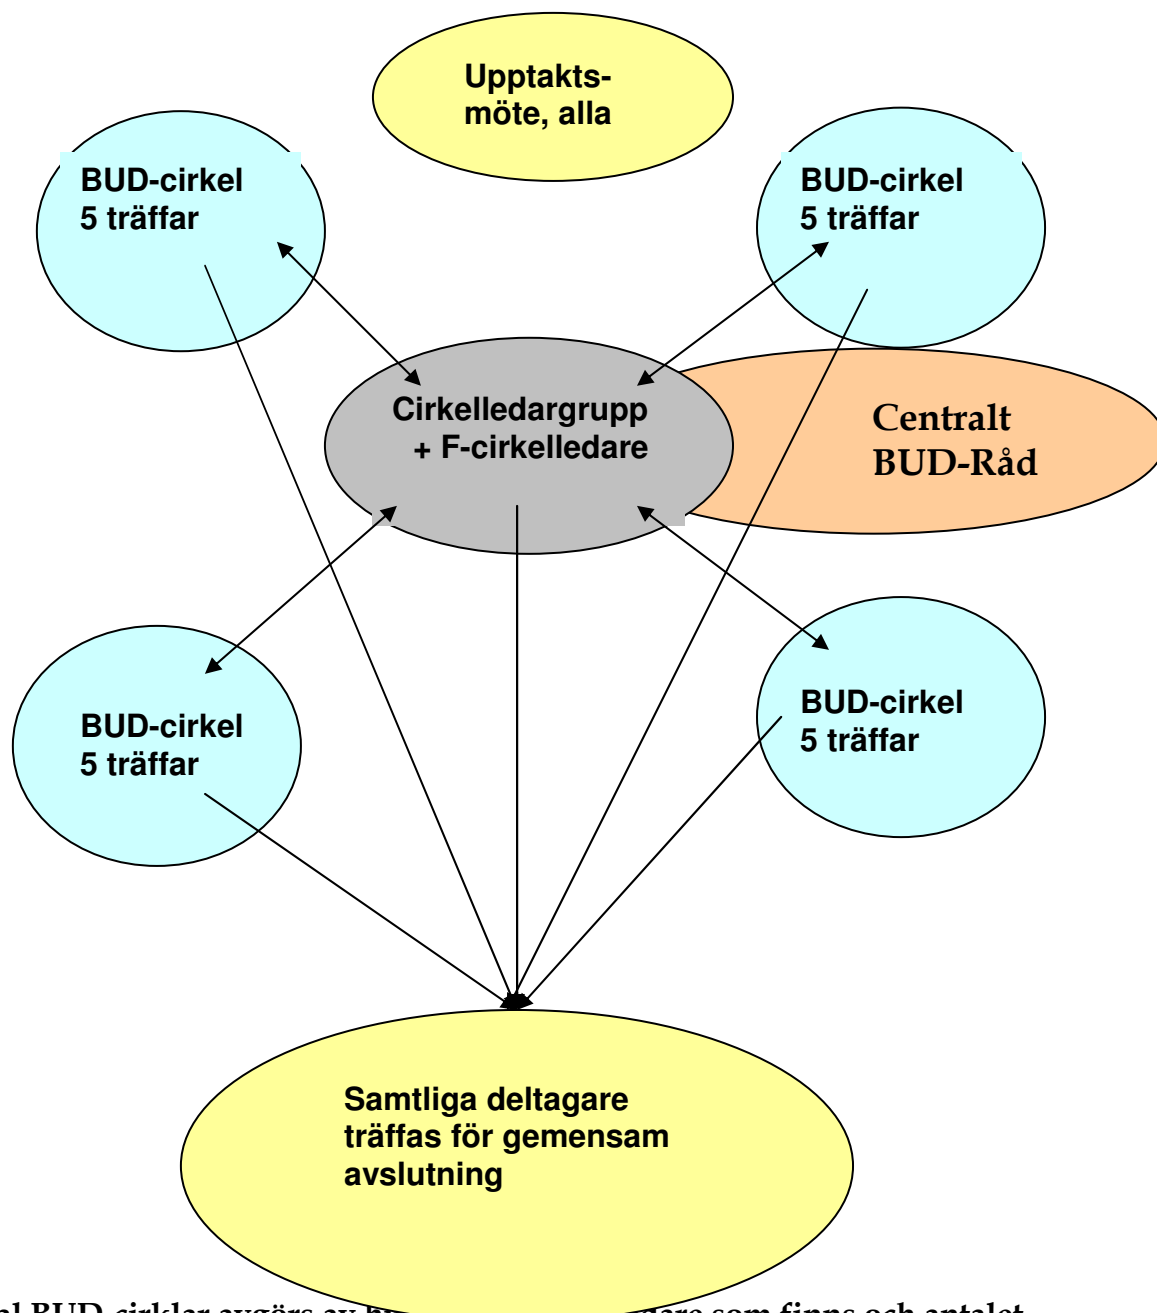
Upptakts-möte, alla

BUD-cirkel
5 träffar

BUD-cirkel
5 träffar

Cirkelledargrupp
+ F-cirkelledare

Centralt
BUD-Råd

BUD-cirkel
5 träffar

BUD-cirkel
5 träffar

Samtliga deltagare träffas för gemensam avslutning

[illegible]l BUD-cirklar avgörs av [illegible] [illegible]dare som finns och antalet